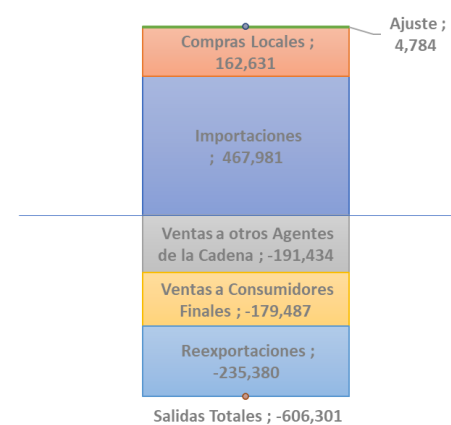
Ajuste ; 4,784

Compras Locales ; 162,631

Importaciones ; 467,981

Ventas a otros Agentes de la Cadena ; -191,434

Ventas a Consumidores Finales ; -179,487

Reexportaciones ; -235,380

Salidas Totales ; -606,301